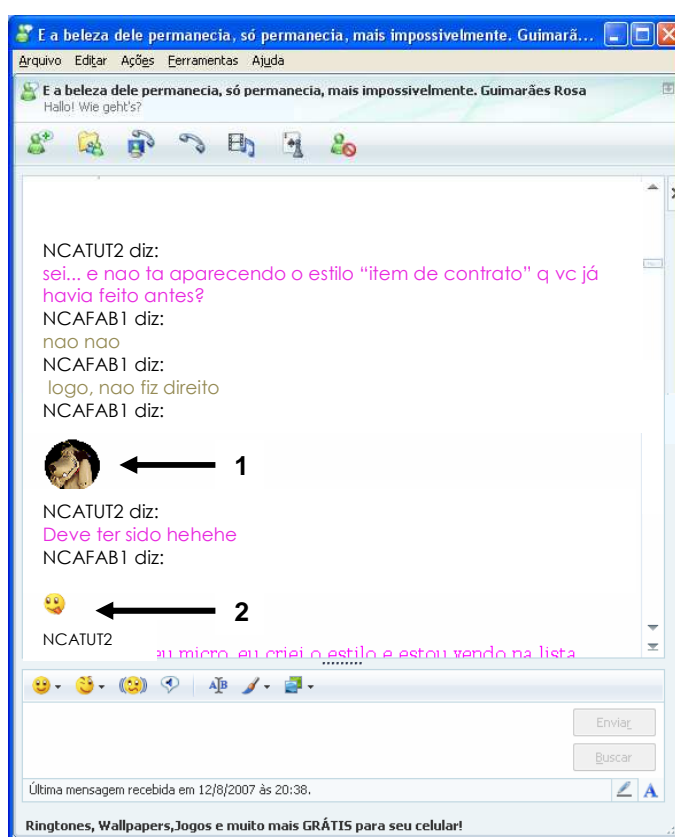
E a beleza dele permanecia, só permanecia, mais impossivelmente. Guimarã...

Arquivo Editar Ações Ferramentas Ajuda

E a beleza dele permanecia, só permanecia, mais impossivelmente. Guimarães Rosa
Hallo! Wie geht's?

NCATUT2 diz:
sei... e nao ta aparecendo o estilo "item de contrato" q vc já havia feito antes?
NCAFAB1 diz:
nao nao
NCAFAB1 diz:
logo, nao fiz direito
NCAFAB1 diz:

1

NCATUT2 diz:
Deve ter sido hehehe
NCAFAB1 diz:

2

NCATUT2
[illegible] micro, eu criei o estilo e estou vendo na lista

Enviar

Buscar

Última mensagem recebida em 12/8/2007 às 20:38.

Ringtones, Wallpapers,Jogos e muito mais GRÁTIS para seu celular!